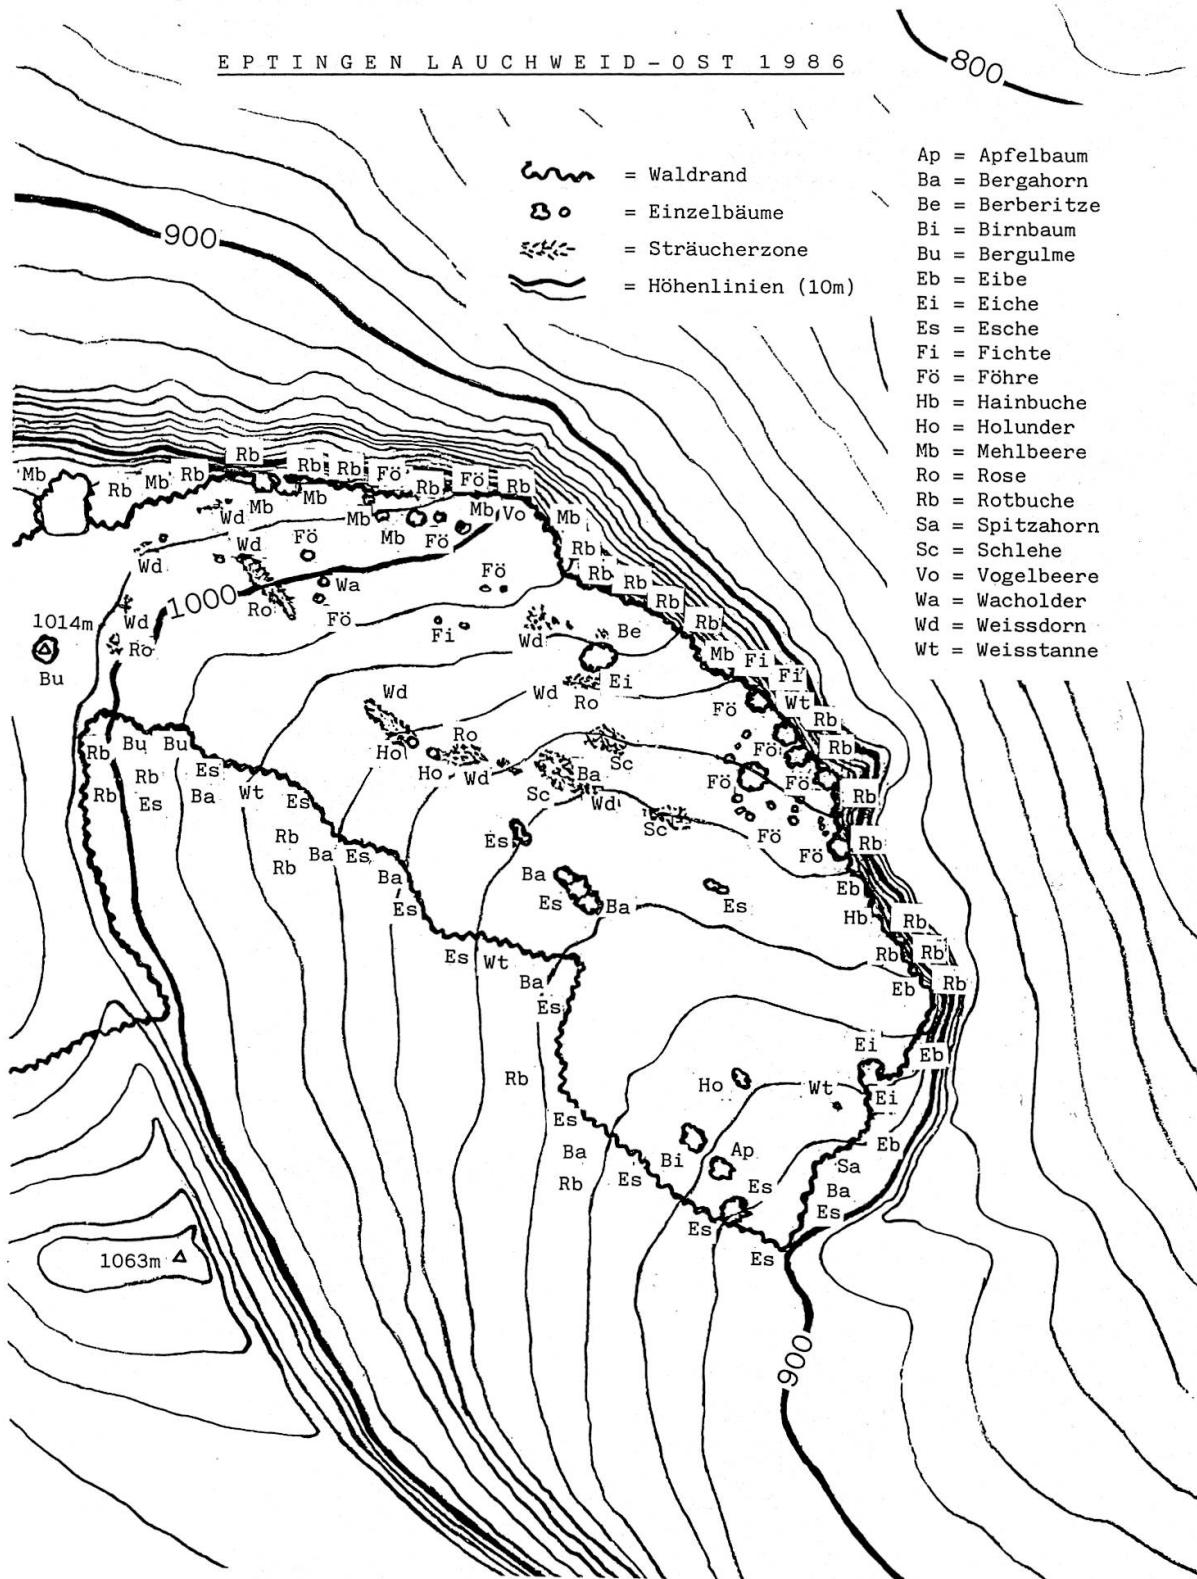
EPTINGEN LAUCHWEID-OST 1986

800

900

= Waldrand
= Einzelbäume
= Sträucherzone
= Höhenlinien (10m)

Ap = Apfelbaum
Ba = Bergahorn
Be = Berberitze
Bi = Birnbaum
Bu = Bergulme
Eb = Eibe
Ei = Eiche
Es = Esche
Fi = Fichte
Fö = Föhre
Hb = Hainbuche
Ho = Holunder
Mb = Mehlbeere
Ro = Rose
Rb = Rotbuche
Sa = Spitzahorn
Sc = Schlehe
Vo = Vogelbeere
Wa = Wacholder
Wd = Weissdorn
Wt = Weisstanne

Mb Rb Mb Rb Rb Rb Rb Fö Rb Fö Rb
Wd Mb Mb Mb Mb Vo Mb
Wd Fö Mb Fö Rb
Wd Fö Rb Rb
1000 Wa Fö Rb
1014m Wd Ro Fö Rb
Ro Fi Wd Be Mb Fi
Bu Wd Ei Fi
Wd Ro Wt
Fö Rb
Rb Bu Bu Ro Fö Rb
Rb Es Ho Sc
Rb Es Ba Wt Es Ho Wd Ba Fö Fö
Sc Wd Rb
Rb Sc Fö
Rb Ba Es Es Rb
Ba Fö
Ba Es Eb
Es Es Ba Es Hb Rb
Es Wt Rb Rb
Ba Eb Rb
Es
Rb Ei Eb
Ho Wt
Es Ei
Ba Eb
Rb Es Bi Ap Sa
Es Ba
Es Es
1063m Es
900